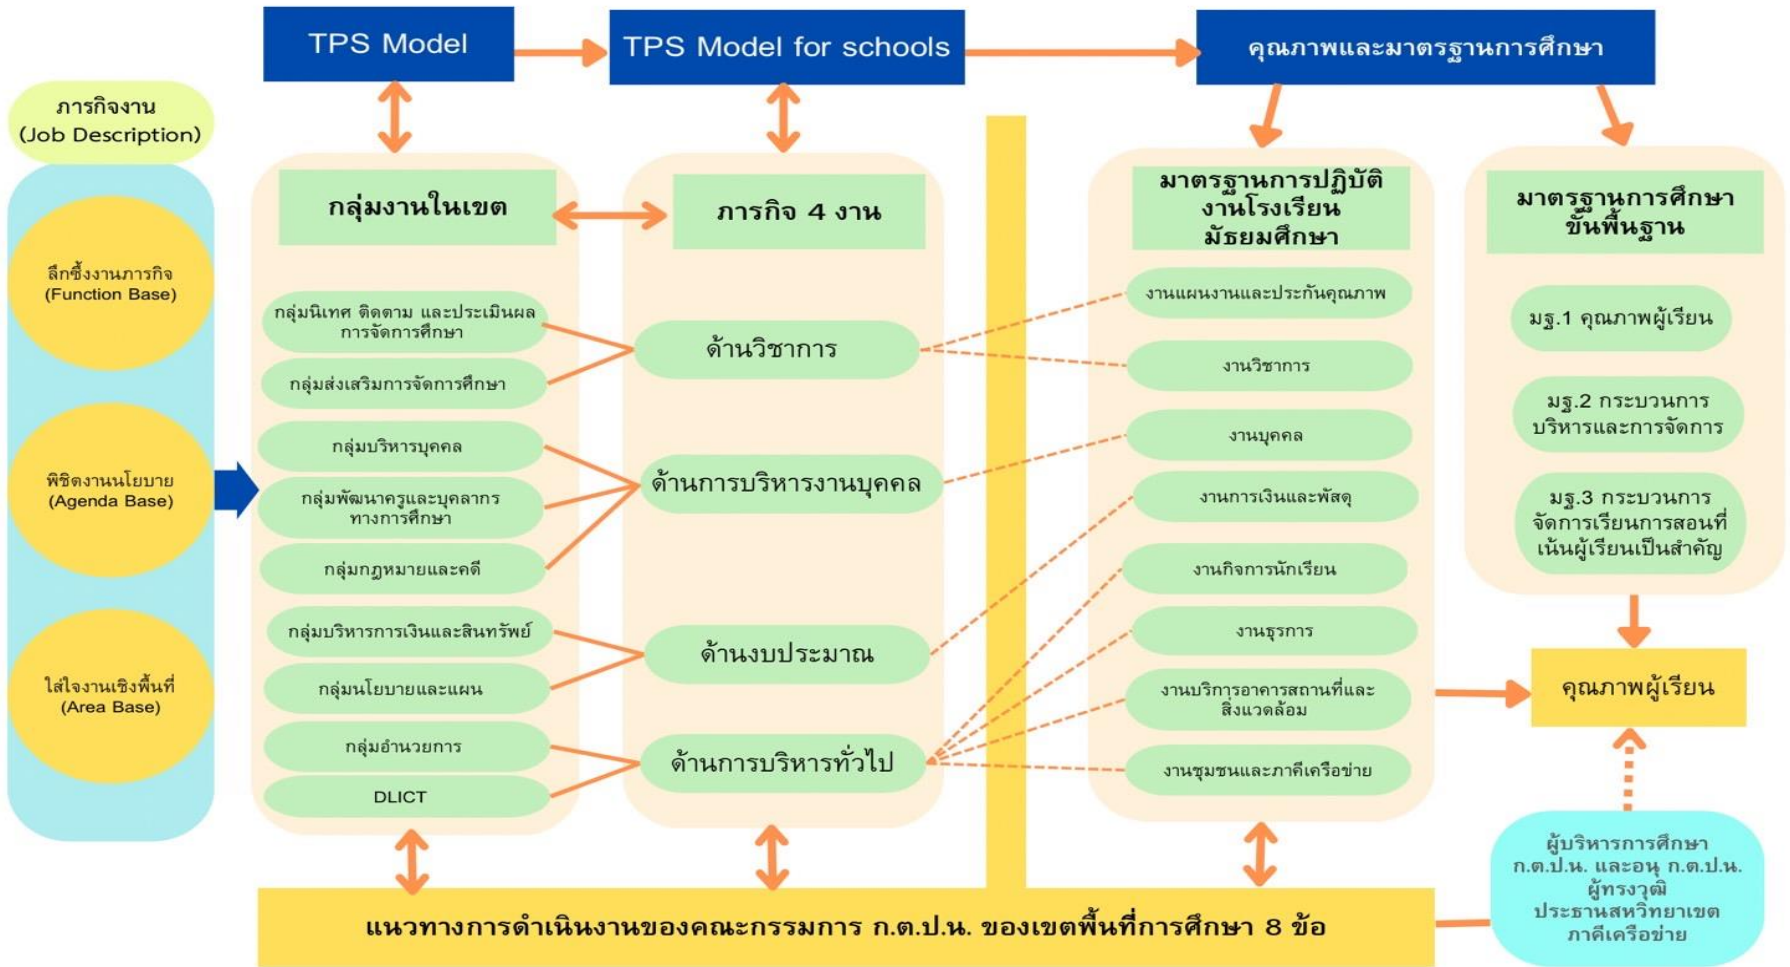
TPS Model

TPS Model for schools

คุณภาพและมาตรฐานการศึกษา

ภารกิจงาน (Job Description)

ลึกซึ้งงานภารกิจ (Function Base)

พิชิตงานนโยบาย (Agenda Base)

ใส่ใจงานเชิงพื้นที่ (Area Base)

กลุ่มงานในเขต

กลุ่มนิเทศ ติดตาม และประเมินผลการจัดการศึกษา

กลุ่มส่งเสริมการจัดการศึกษา

กลุ่มบริหารบุคคล

กลุ่มพัฒนาครูและบุคลากรทางการศึกษา

กลุ่มกฎหมายและคดี

กลุ่มบริหารการเงินและสินทรัพย์

กลุ่มนโยบายและแผน

กลุ่มอำนวยการ

DLICT

ภารกิจ 4 งาน

ด้านวิชาการ

ด้านการบริหารงานบุคคล

ด้านงบประมาณ

ด้านการบริหารทั่วไป

มาตรฐานการปฏิบัติงานโรงเรียนมัธยมศึกษา

งานแผนงานและประกันคุณภาพ

งานวิชาการ

งานบุคคล

งานการเงินและพัสดุ

งานกิจการนักเรียน

งานธุรการ

งานบริการอาคารสถานที่และสิ่งแวดล้อม

งานชุมชนและภาคีเครือข่าย

มาตรฐานการศึกษาขั้นพื้นฐาน

มฐ.1 คุณภาพผู้เรียน

มฐ.2 กระบวนการบริหารและการจัดการ

มฐ.3 กระบวนการจัดการเรียนการสอนที่เน้นผู้เรียนเป็นสำคัญ

คุณภาพผู้เรียน

ผู้บริหารการศึกษา ก.ต.ป.น. และอนุ ก.ต.ป.น. ผู้ทรงวุฒิ ประธานสหวิทยาเขต ภาคีเครือข่าย

แนวทางการดำเนินงานของคณะกรรมการ ก.ต.ป.น. ของเขตพื้นที่การศึกษา 8 ข้อ